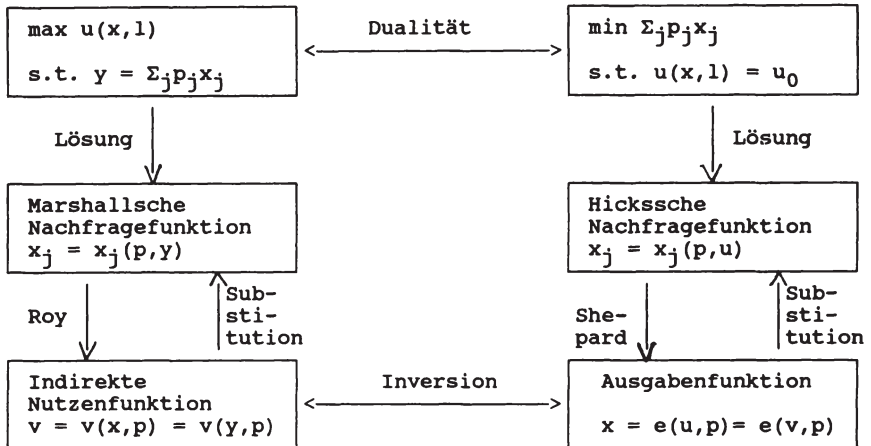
max u(x,l)

s.t. $y = \Sigma_j p_j x_j$

Dualität

min $\Sigma_j p_j x_j$

s.t. $u(x,l) = u_0$

Lösung

Lösung

Marshallsche Nachfragefunktion
$x_j = x_j(p,y)$

Hickssche Nachfragefunktion
$x_j = x_j(p,u)$

Roy

Substitution

Shepard

Substitution

Indirekte Nutzenfunktion
$v = v(x,p) = v(y,p)$

Inversion

Ausgabenfunktion

$x = e(u,p) = e(v,p)$